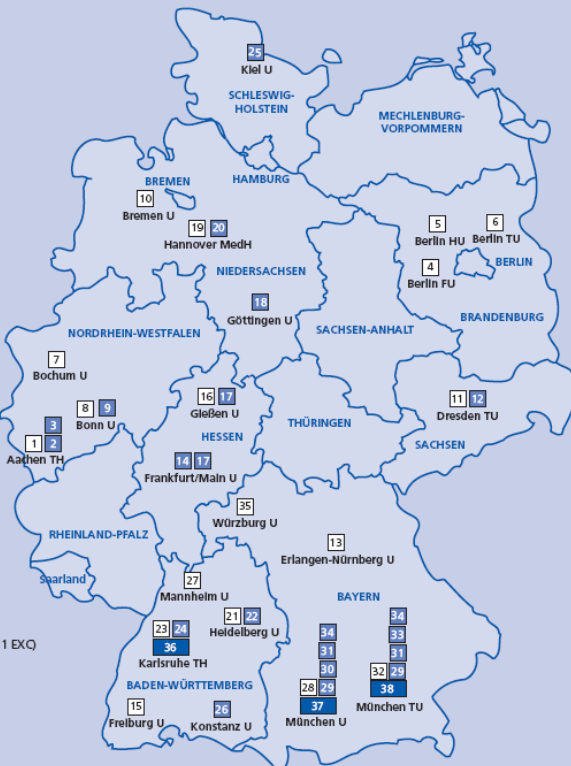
25
Kiel U

SCHLESWIG-HOLSTEIN

MECHLENBURG-VORPOMMERN

BREMEN

HAMBURG

10
Bremen U

19 20
Hannover MedH

5
Berlin HU

6
Berlin TU

BERLIN

4
Berlin FU

NIEDERSACHSEN

BRANDENBURG

18
Göttingen U

SACHSEN-ANHALT

NORDRHEIN-WESTFALEN

7
Bochum U

16 17
Gießen U

11 12
Dresden TU

3

8 9
Bonn U

HESSEN

THÜRINGEN

1 2
Aachen TH

SACHSEN

14 17
Frankfurt/Main U

35
Würzburg U

RHEINLAND-PFALZ

13
Erlangen-Nürnberg U

Saarland

27
Mannheim U

BAYERN

1 EXC)

21 22
Heidelberg U

34

23 24

34

33

36
Karlsruhe TH

31

31

30

32 29

BADEN-WÜRTTEMBERG

28 29

38

37

München TU

15
Freiburg U

26
Konstanz U

München U